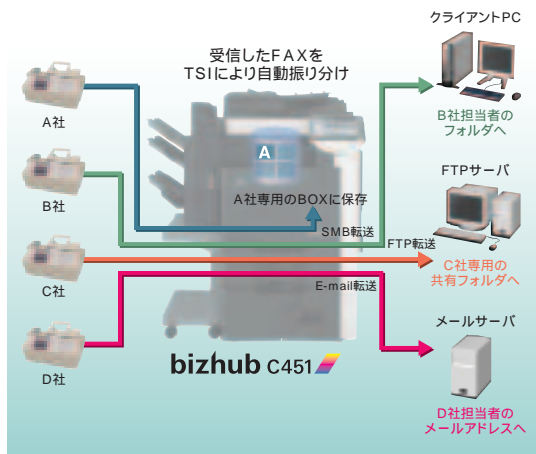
受信したFAXを
TSIにより自動振り分け

A社

B社

C社

D社

A

A社専用のBOXに保存

SMB転送

FTP転送

E-mail転送

クライアントPC

B社担当者の
フォルダへ

FTPサーバ

C社専用の
共有フォルダへ

メールサーバ

D社担当者の
メールアドレスへ

bizhub C451